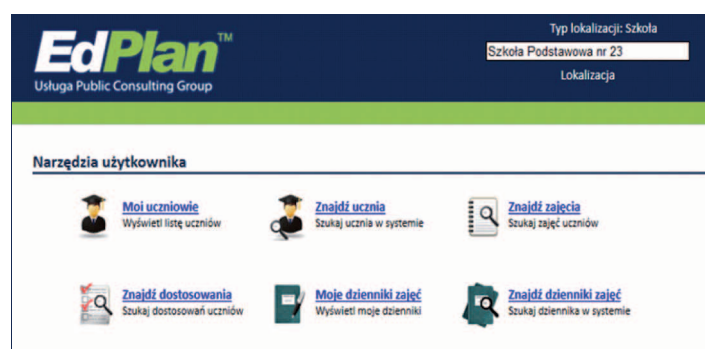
EdPlan™
Usługa Public Consulting Group

Typ lokalizacji: Szkoła
Szkoła Podstawowa nr 23
Lokalizacja

Narzędzia użytkownika

Moi uczniowie
Wyświetl listę uczniów

Znajdź ucznia
Szukaj ucznia w systemie

Znajdź zajęcia
Szukaj zajęć uczniów

Znajdź dostosowania
Szukaj dostosowań uczniów

Moje dzienniki zajęć
Wyświetl moje dzienniki

Znajdź dzienniki zajęć
Szukaj dziennika w systemie